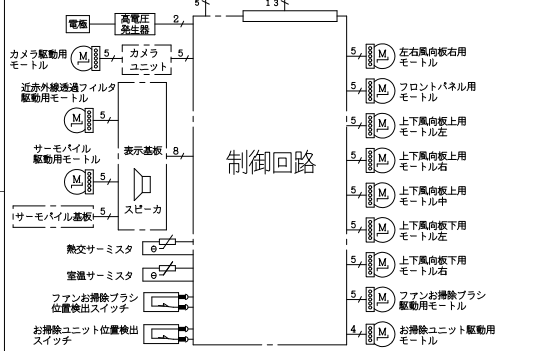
電極
高電圧発生器
2
5
13
カメラ駆動用モートル
5
カメラユニット
5
近赤外線透過フィルタ駆動用モートル
5
サーモパイル駆動用モートル
5
表示基板
8
スピーカ
サーモパイル基板
5
熱交サーミスタ
室温サーミスタ
ファンお掃除ブラシ位置検出スイッチ
お掃除ユニット位置検出スイッチ
制御回路
5
左右風向板右用モートル
5
フロントパネル用モートル
5
上下風向板上用モートル左
5
上下風向板上用モートル右
5
上下風向板上用モートル中
5
上下風向板下用モートル左
5
上下風向板下用モートル右
5
ファンお掃除ブラシ駆動用モートル
4
お掃除ユニット駆動用モートル